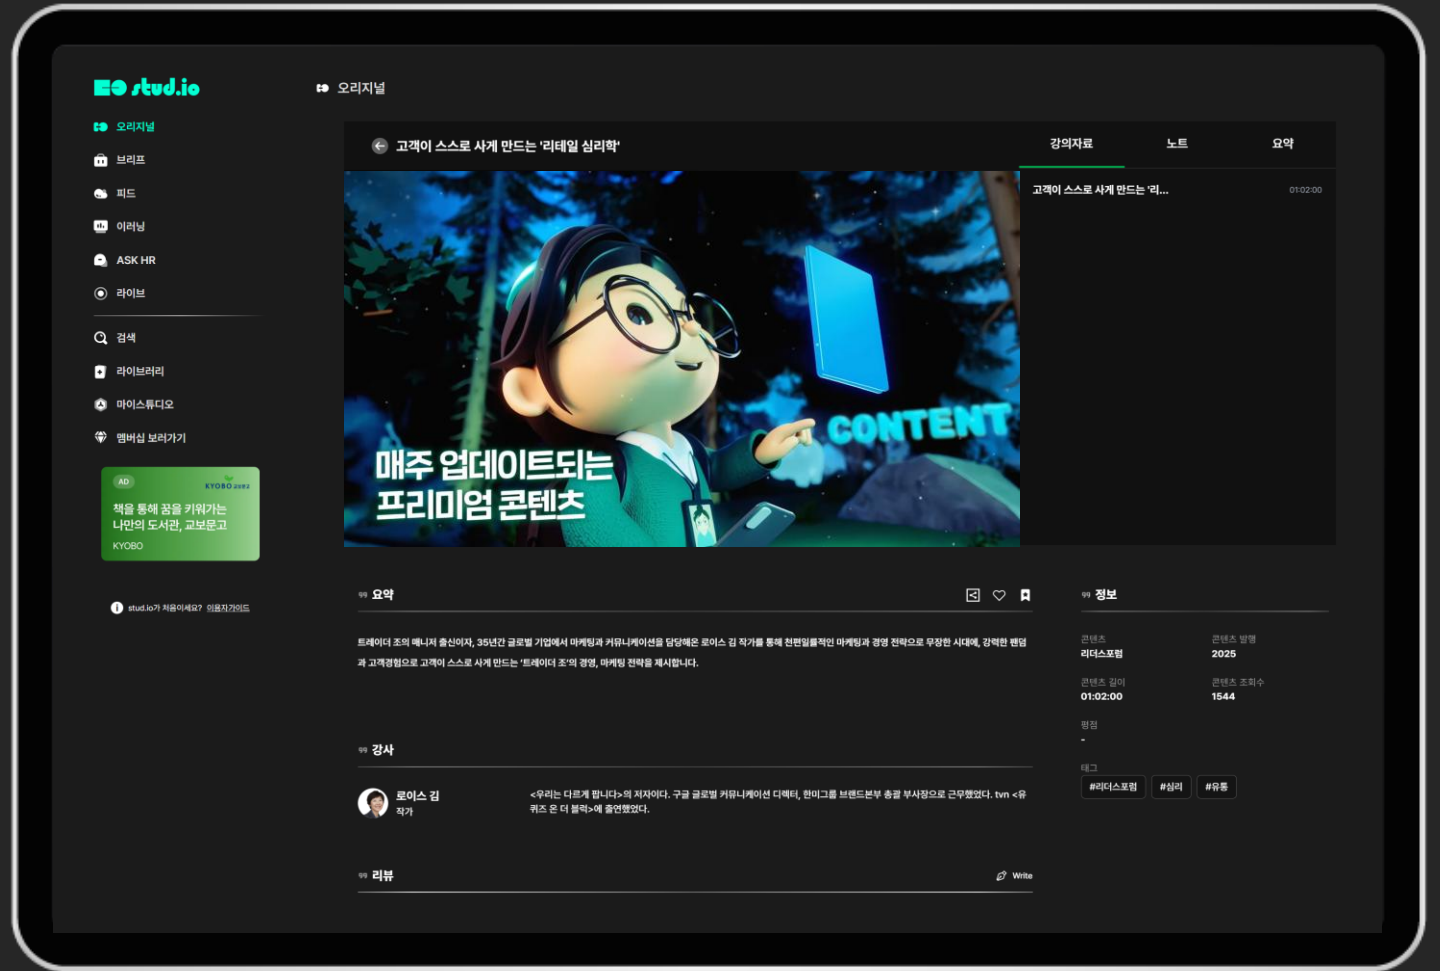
EO stud.io

오리지널
브리프
피드
이러닝
ASK HR
라이브
검색
라이브러리
마이스튜디오
멤버십 보러가기

AD
KYOBO 교보문고
책을 통해 꿈을 키워가는 나만의 도서관, 교보문고
KYOBO

stud.io가 처음이세요? 이용자가이드

오리지널

고객이 스스로 사게 만드는 '리테일 심리학'

강의자료
노트
요약

고객이 스스로 사게 만드는 '리...
01:02:00

CONTENT
매주 업데이트되는 프리미엄 콘텐츠

요약

트레이더 조의 매니저 출신이자, 35년간 글로벌 기업에서 마케팅과 커뮤니케이션을 담당해온 로이스 김 작가를 통해 천편일률적인 마케팅과 경영 전략으로 무장한 시대에, 강력한 팬덤과 고객경험으로 고객이 스스로 사게 만드는 '트레이더 조'의 경영, 마케팅 전략을 제시합니다.

강사

로이스 김
작가

<우리는 다르게 팝니다>의 저자이다. 구글 글로벌 커뮤니케이션 디렉터, 한미그룹 브랜드본부 총괄 부사장으로 근무했었다. tvn <유 퀴즈 온 더 블럭>에 출연했었다.

리뷰
Write

정보

콘텐츠
리더스포럼
콘텐츠 발행
2025
콘텐츠 길이
01:02:00
콘텐츠 조회수
1544
평점
-
태그
#리더스포럼
#심리
#유통